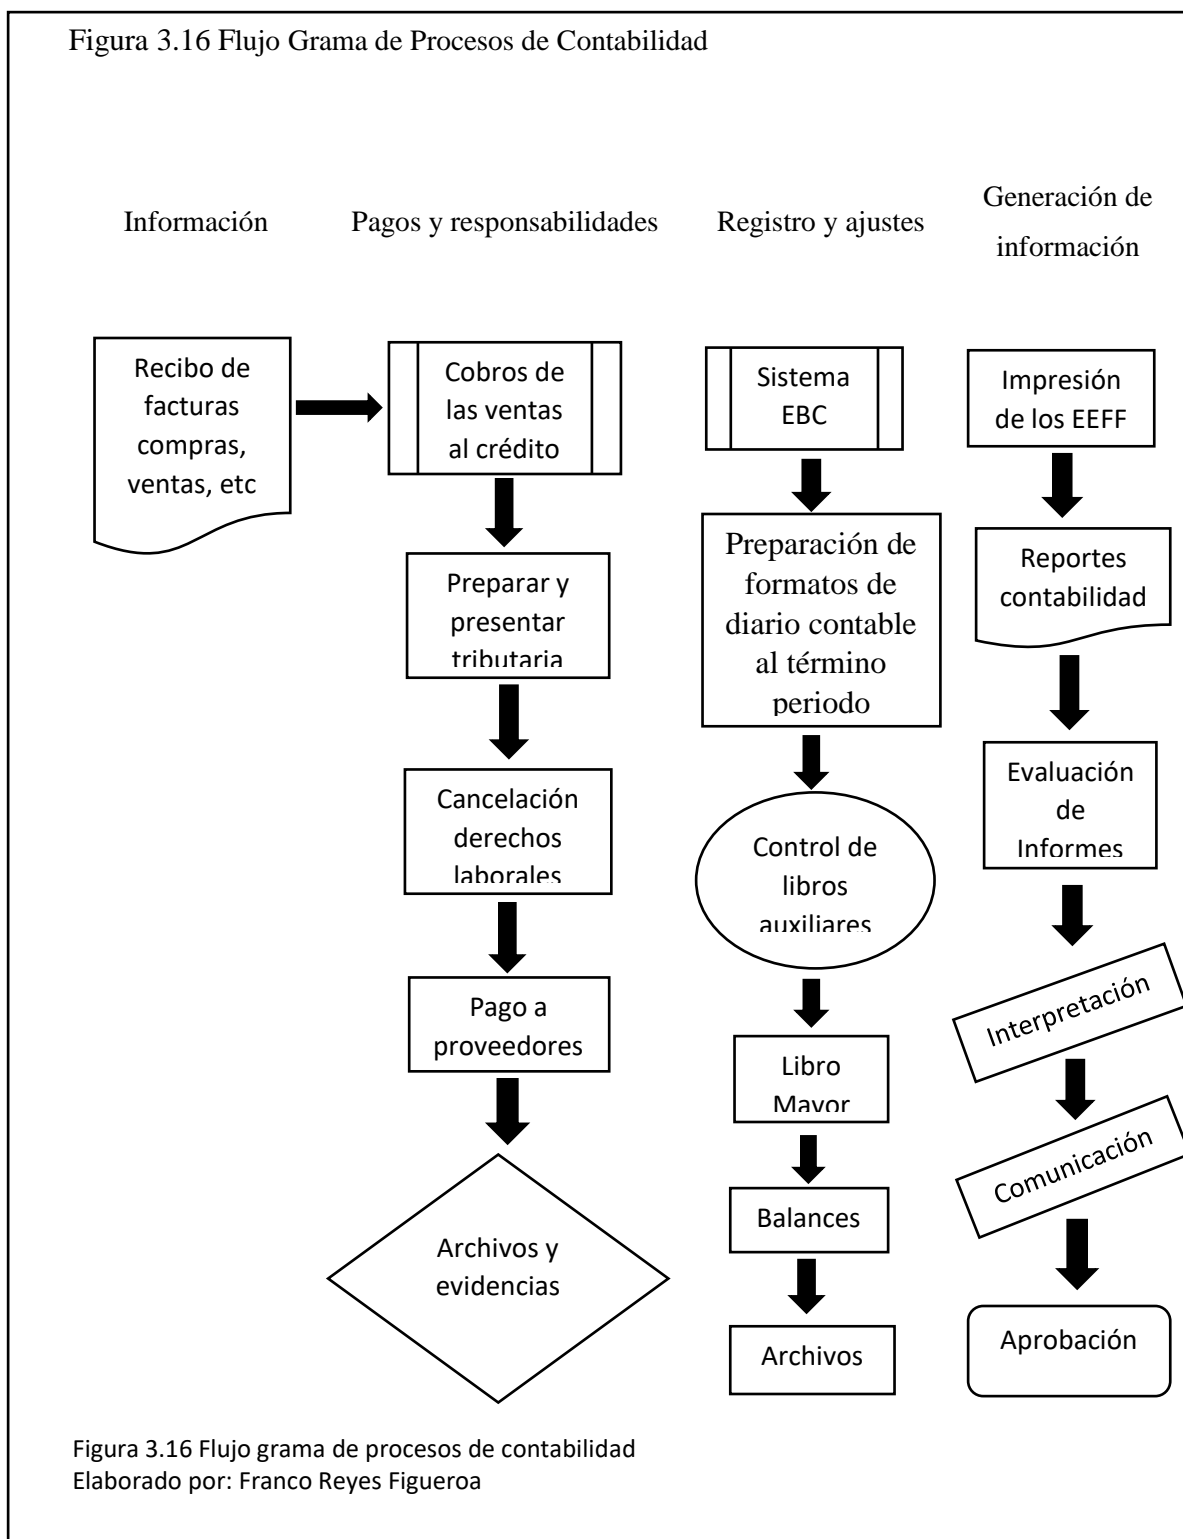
Figura 3.16 Flujo Grama de Procesos de Contabilidad

Información

Pagos y responsabilidades

Registro y ajustes

Generación de información

Recibo de facturas compras, ventas, etc

Cobros de las ventas al crédito

Preparar y presentar tributaria

Cancelación derechos laborales

Pago a proveedores

Archivos y evidencias

Sistema EBC

Preparación de formatos de diario contable al término periodo

Control de libros auxiliares

Libro Mayor

Balances

Archivos

Impresión de los EEFF

Reportes contabilidad

Evaluación de Informes

Interpretación

Comunicación

Aprobación

Figura 3.16 Flujo grama de procesos de contabilidad
Elaborado por: Franco Reyes Figueroa